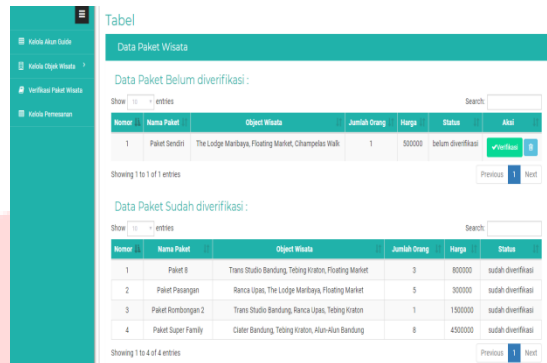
Kelola Akun Guide
Kelola Objek Wisata
Verifikasi Paket Wisata
Kelola Pemesanan

Tabel

Data Paket Wisata

Data Paket Belum diverifikasi :

Show 10 entries

Search:

| Nomor | Nama Paket | Object Wisata | Jumlah Orang | Harga | Status | Aksi |
|---|---|---|---|---|---|---|
| 1 | Paket Sendiri | The Lodge Maribaya, Floating Market, Cihampelas Walk | 1 | 500000 | belum diverifikasi | ✔Verifikasi |

Showing 1 to 1 of 1 entries

Previous 1 Next

Data Paket Sudah diverifikasi :

Show 10 entries

Search:

| Nomor | Nama Paket | Object Wisata | Jumlah Orang | Harga | Status |
|---|---|---|---|---|---|
| 1 | Paket 8 | Trans Studio Bandung, Tebing Kraton, Floating Market | 3 | 800000 | sudah diverifikasi |
| 2 | Paket Pasangan | Ranca Upas, The Lodge Maribaya, Floating Market | 5 | 300000 | sudah diverifikasi |
| 3 | Paket Rombongan 2 | Trans Studio Bandung, Ranca Upas, Tebing Kraton | 1 | 1500000 | sudah diverifikasi |
| 4 | Paket Super Family | Ciater Bandung, Tebing Kraton, Alun-Alun Bandung | 8 | 4500000 | sudah diverifikasi |

Showing 1 to 4 of 4 entries

Previous 1 Next